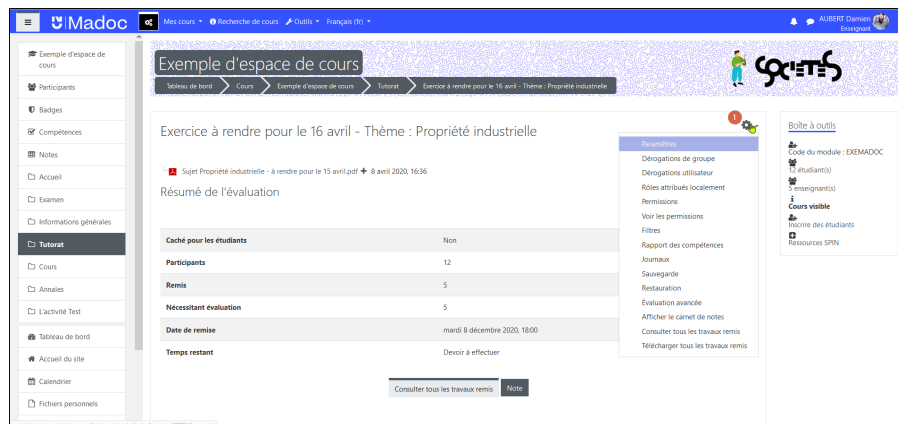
Madoc
Mes cours ▾ Recherche de cours Outils ▾ Français (fr) ▾
AUBERT Damien
Enseignant

Exemple d'espace de cours
Participants
Badges
Compétences
Notes
Accueil
Examen
Informations générales
Tutorat
Cours
Annales
L'activité Test
Tableau de bord
Accueil du site
Calendrier
Fichiers personnels

Exemple d'espace de cours
Tableau de bord
Cours
Exemple d'espace de cours
Tutorat
Exercice à rendre pour le 16 avril - Thème : Propriété industrielle

Exercice à rendre pour le 16 avril - Thème : Propriété industrielle

Sujet Propriété industrielle - à rendre pour le 15 avril.pdf 8 avril 2020, 16:36

Résumé de l'évaluation

| | |
|---|---|
| Caché pour les étudiants | Non |
| Participants | 12 |
| Remis | 5 |
| Nécessitant évaluation | 5 |
| Date de remise | mardi 8 décembre 2020, 18:00 |
| Temps restant | Devoir à effectuer |

Consulter tous les travaux remis
Note

Paramètres
Dérogations de groupe
Dérogations utilisateur
Rôles attribués localement
Permissions
Voir les permissions
Filtres
Rapport des compétences
Journaux
Sauvegarde
Restauration
Évaluation avancée
Afficher le carnet de notes
Consulter tous les travaux remis
Télécharger tous les travaux remis

Boîte à outils
Code du module : EXEMADOC
12 étudiant(s)
5 enseignant(s)
Cours visible
Inscrire des étudiants
Ressources SPIN